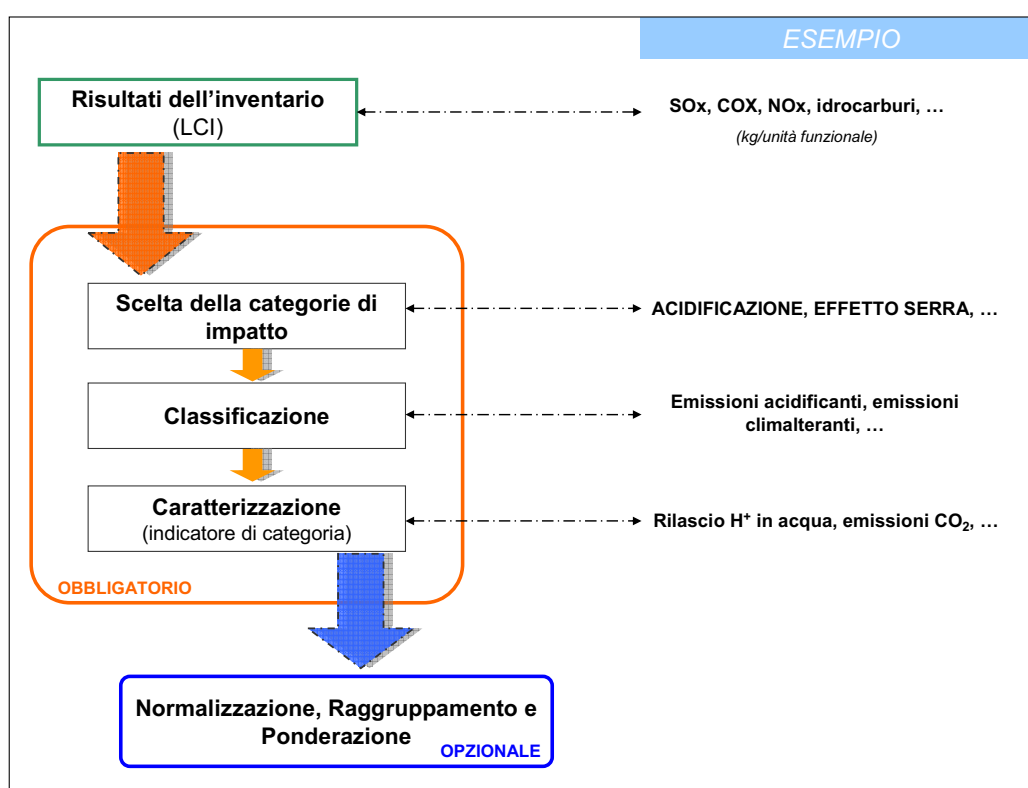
ESEMPIO

Risultati dell'inventario (LCI)

SOx, COX, NOx, idrocarburi, …

(kg/unità funzionale)

Scelta della categorie di impatto

ACIDIFICAZIONE, EFFETTO SERRA, …

Classificazione

Emissioni acidificanti, emissioni climalteranti, …

Caratterizzazione (indicatore di categoria)

Rilascio $H^+$ in acqua, emissioni $CO_2$, …

OBBLIGATORIO

Normalizzazione, Raggruppamento e Ponderazione

OPZIONALE